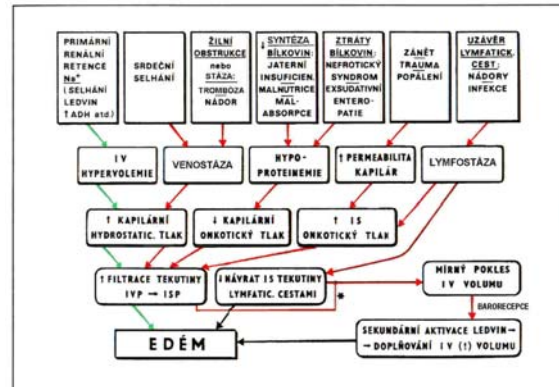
PRIMÁRNÍ RENÁLNÍ RETENCE $Na^+$ (SELHÁNÍ LEDVIN ↑ADH atd.)

SRDEČNÍ SELHÁNÍ

ŽILNÍ OBSTRUKCE nebo STÁZA: TROMBÓZA NÁDOR

↓ SYNTÉZA BÍLKOVIN: JATERNÍ INSUFICIEN. MALNUTRICE MAL-ABSORPCE

ZTRÁTY BÍLKOVIN: NEFROTICKÝ SYNDROM EXSUDATIVNÍ ENTEROPATIE

ZÁNĚT TRAUMA POPÁLENÍ

UZÁVĚR LYMFATICK. CEST: NÁDORY INFEKCE

I V HYPERVOLEMIE

VENOSTÁZA

HYPO-PROTEINEMIE

↑ PERMEABILITA KAPILÁR

LYMFOSTÁZA

↑ KAPILÁRNÍ HYDROSTATIC. TLAK

↓ KAPILÁRNÍ ONKOTICKÝ TLAK

↑ IS ONKOTICKÝ TLAK

↑ FILTRACE TEKUTINY IVP → ISP

↓ NÁVRAT IS TEKUTINY LYMFATIC. CESTAMI

MÍRNÝ POKLES I V VOLUMU

BARORECEPCE

EDÉM

SEKUNDÁRNÍ AKTIVACE LEDVIN → DOPLŇOVÁNÍ I V (!) VOLUMU